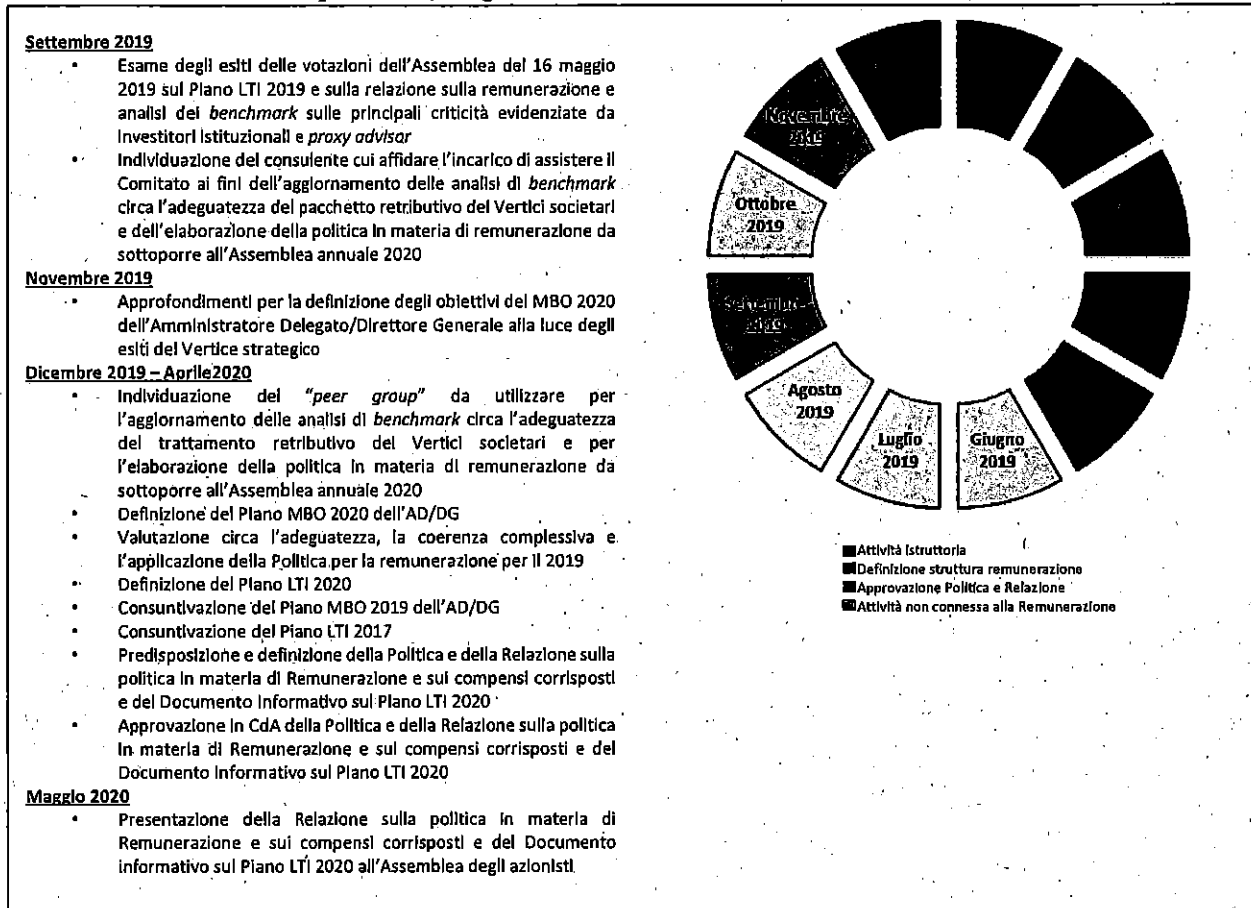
Settembre 2019

- Esame degli esiti delle votazioni dell'Assemblea del 16 maggio 2019 sul Piano LTI 2019 e sulla relazione sulla remunerazione e analisi dei *benchmark* sulle principali criticità evidenziate da Investitori Istituzionali e *proxy advisor*
- Individuazione del consulente cui affidare l'incarico di assistere il Comitato ai fini dell'aggiornamento delle analisi di *benchmark* circa l'adeguatezza del pacchetto retributivo dei Vertici societari e dell'elaborazione della politica in materia di remunerazione da sottoporre all'Assemblea annuale 2020

Novembre 2019

- Approfondimenti per la definizione degli obiettivi del MBO 2020 dell'Amministratore Delegato/Direttore Generale alla luce degli esiti del Vertice strategico

Dicembre 2019 – Aprile2020

- Individuazione del *"peer group"* da utilizzare per l'aggiornamento delle analisi di *benchmark* circa l'adeguatezza del trattamento retributivo dei Vertici societari e per l'elaborazione della politica in materia di remunerazione da sottoporre all'Assemblea annuale 2020
- Definizione del Piano MBO 2020 dell'AD/DG
- Valutazione circa l'adeguatezza, la coerenza complessiva e l'applicazione della Politica per la remunerazione per il 2019
- Definizione del Piano LTI 2020
- Consuntivazione del Piano MBO 2019 dell'AD/DG
- Consuntivazione del Piano LTI 2017
- Predisposizione e definizione della Politica e della Relazione sulla politica in materia di Remunerazione e sui compensi corrisposti e del Documento Informativo sul Piano LTI 2020
- Approvazione in CdA della Politica e della Relazione sulla politica in materia di Remunerazione e sui compensi corrisposti e del Documento Informativo sul Piano LTI 2020

Maggio 2020

- Presentazione della Relazione sulla politica in materia di Remunerazione e sui compensi corrisposti e del Documento informativo sul Piano LTI 2020 all'Assemblea degli azionisti

Novembre 2019
Ottobre 2019
Settembre 2019
Agosto 2019
Luglio 2019
Giugno 2019

Attività istruttoria
Definizione struttura remunerazione
Approvazione Politica e Relazione
Attività non connessa alla Remunerazione